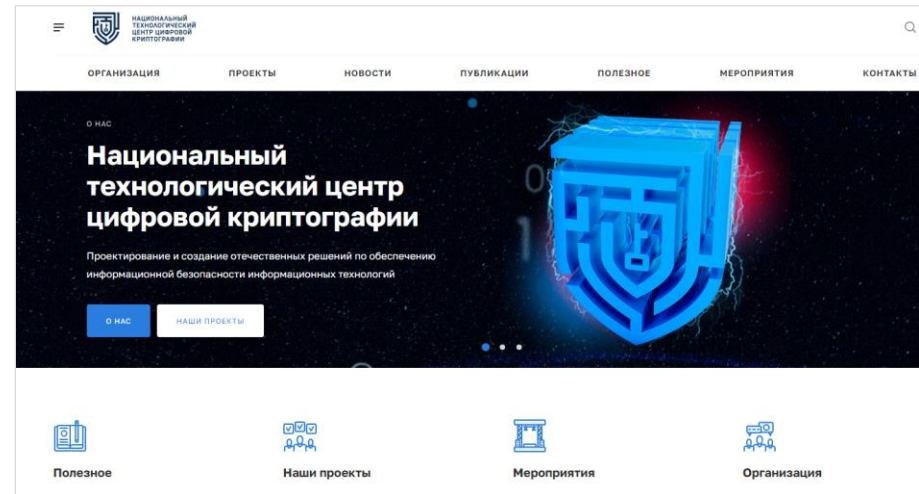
НАЦИОНАЛЬНЫЙ ТЕХНОЛОГИЧЕСКИЙ ЦЕНТР ЦИФРОВОЙ КРИПТОГРАФИИ

ОРГАНИЗАЦИЯ ПРОЕКТЫ НОВОСТИ ПУБЛИКАЦИИ ПОЛЕЗНОЕ МЕРОПРИЯТИЯ КОНТАКТЫ

О НАС

Национальный технологический центр цифровой криптографии

Проектирование и создание отечественных решений по обеспечению информационной безопасности информационных технологий

О НАС НАШИ ПРОЕКТЫ

Полезное

Наши проекты

Мероприятия

Организация